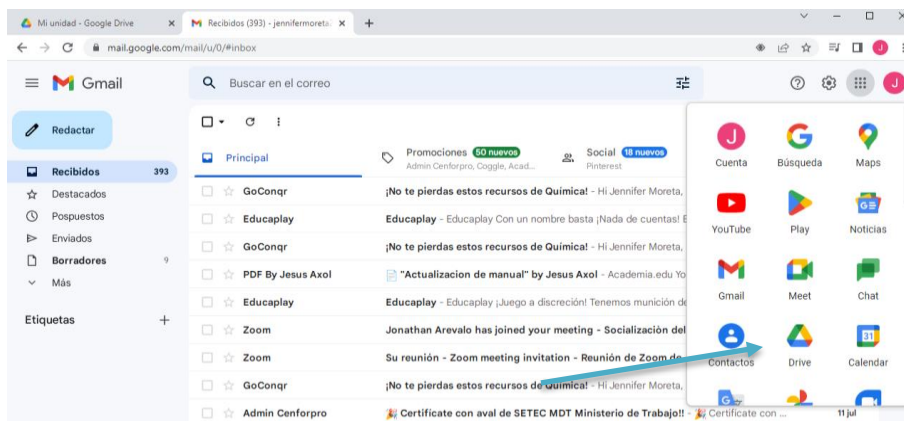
Mi unidad - Google Drive
Recibidos (393) - jennifermoreta
mail.google.com/mail/u/0/#inbox

Gmail
Buscar en el correo
Redactar
Recibidos 393
Destacados
Pospuestos
Enviados
Borradores 9
Más
Etiquetas

Principal
Promociones 50 nuevos
Admin Cenforpro, Coggle, Acad...
Social 18 nuevos
Pinterest

GoConqr ¡No te pierdas estos recursos de Química! - Hi Jennifer Moreta,
Educaplay Educaplay - Educaplay Con un nombre basta ¡Nada de cuentas! E
GoConqr ¡No te pierdas estos recursos de Química! - Hi Jennifer Moreta,
PDF By Jesus Axol "Actualizacion de manual" by Jesus Axol - Academia.edu Yo
Educaplay Educaplay - Educaplay ¡Juego a discreción! Tenemos munición de
Zoom Jonathan Arevalo has joined your meeting - Socialización del
Zoom Su reunión - Zoom meeting invitation - Reunión de Zoom de
GoConqr ¡No te pierdas estos recursos de Química! - Hi Jennifer Moreta,
Admin Cenforpro Certificate con aval de SETEC MDT Ministerio de Trabajo!! - Certificate con ... 11 jul

Cuenta
Búsqueda
Maps
YouTube
Play
Noticias
Gmail
Meet
Chat
Contactos
Drive
Calendar